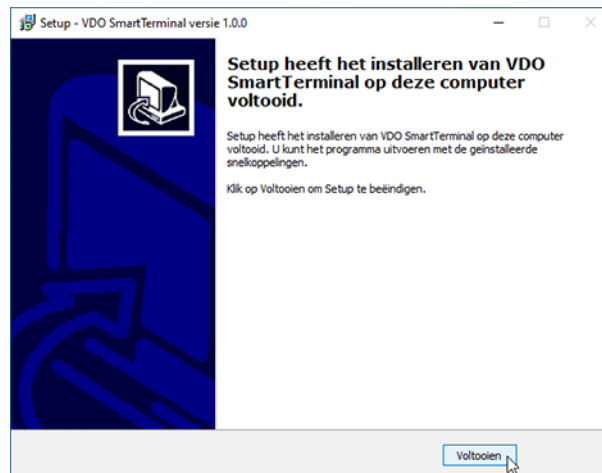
Setup - VDO SmartTerminal versie 1.0.0

Setup heeft het installeren van VDO SmartTerminal op deze computer voltooid.

Setup heeft het installeren van VDO SmartTerminal op deze computer voltooid. U kunt het programma uitvoeren met de geïnstalleerde snelkoppelingen.

Klik op Voltooien om Setup te beëindigen.

Voltooien